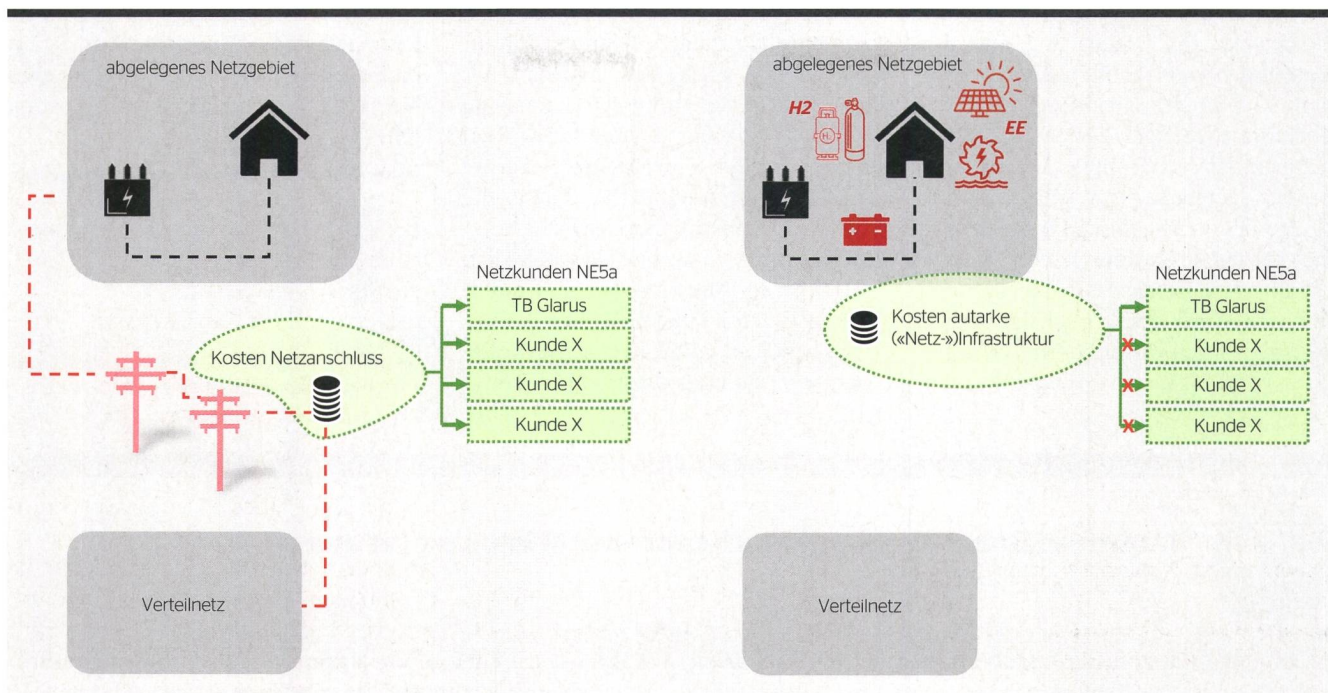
abgelegenes Netzgebiet

Netzkunden NE5a

TB Glarus

Kunde X

Kunde X

Kunde X

Kosten Netzanschluss

Verteilnetz

abgelegenes Netzgebiet

H2

EE

Netzkunden NE5a

Kosten autarke («Netz-»)Infrastruktur

TB Glarus

Kunde X

Kunde X

Kunde X

Verteilnetz